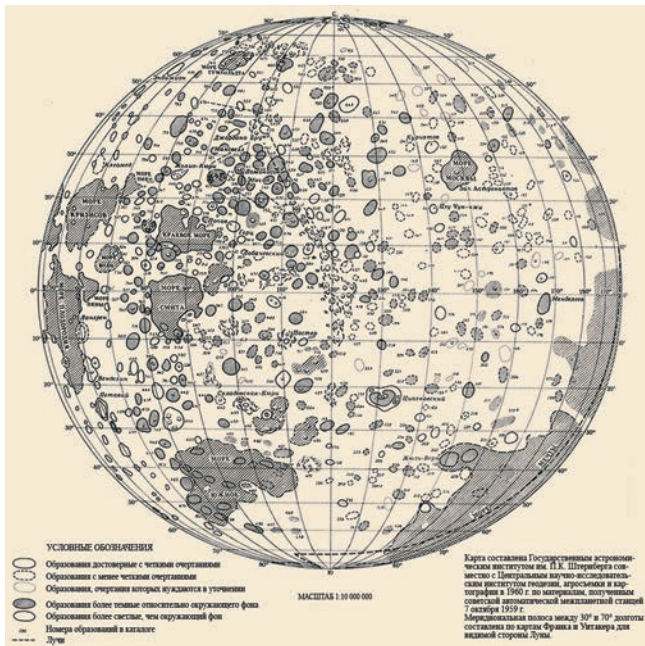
С

МОРЕ МОСКВЫ

Курчатов

Зал Астронавтов

Ломоносов

МОРЕ КРИЗИСОВ

КРАЕВОЕ МОРЕ

МОРЕ СМИТА

Циолковский

Менделеев

Пастер

Жюль-Верн

МОРЕ ЮЖНОЕ

МОРЕ МЕЧТЫ

УСЛОВНЫЕ ОБОЗНАЧЕНИЯ

Образования достоверные с четкими очертаниями

Образования с менее четкими очертаниями

Образования, очертания которых нуждаются в уточнении

Образования более темные относительно окружающего фона

Образования более светлые, чем окружающий фон

Номера образований в каталоге

Лучи

МАСШТАБ 1:10 000 000

Карта составлена Государственным астрономическим институтом им. П.К. Штернберга совместно с Центральным научно-исследовательским институтом геодезии, аэросъемки и картографии в 1960 г. по материалам, полученным советской автоматической межпланетной станцией 7 октября 1959 г.
Меридиональная полоса между 30° и 70° долготы составлена по картам Франка и Уитакера для видимой стороны Луны.